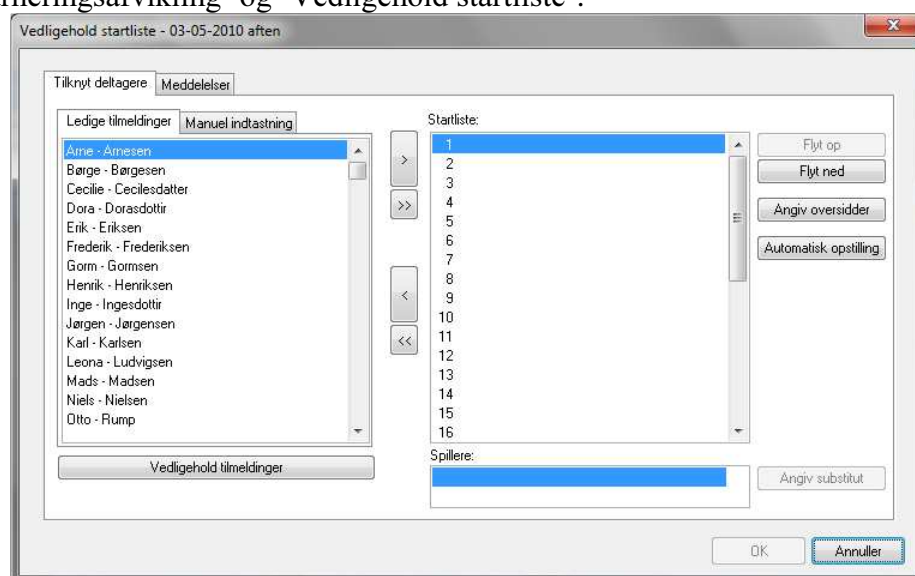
meringsafvikling" og "Vedligehold startliste".

Vedligehold startliste - 03-05-2010 aften

Tilknyt deltagere | Meddelelser

Ledige tilmeldinger | Manuel indtastning

Arne - Arnesen
Børge - Børgesen
Cecilie - Cecilesdatter
Dora - Dorasdottir
Erik - Eriksen
Frederik - Frederiksen
Gorm - Gormsen
Henrik - Henriksen
Inge - Ingesdottir
Jørgen - Jørgensen
Karl - Karlsen
Leona - Ludvigsen
Mads - Madsen
Niels - Nielsen
Otto - Rump

Vedligehold tilmeldinger

>
>>
<
<<

Startliste:
1
2
3
4
5
6
7
8
9
10
11
12
13
14
15
16

Spillere:

Flyt op
Flyt ned
Angiv oversidder
Automatisk opstilling
Angiv substitut

OK
Annuller